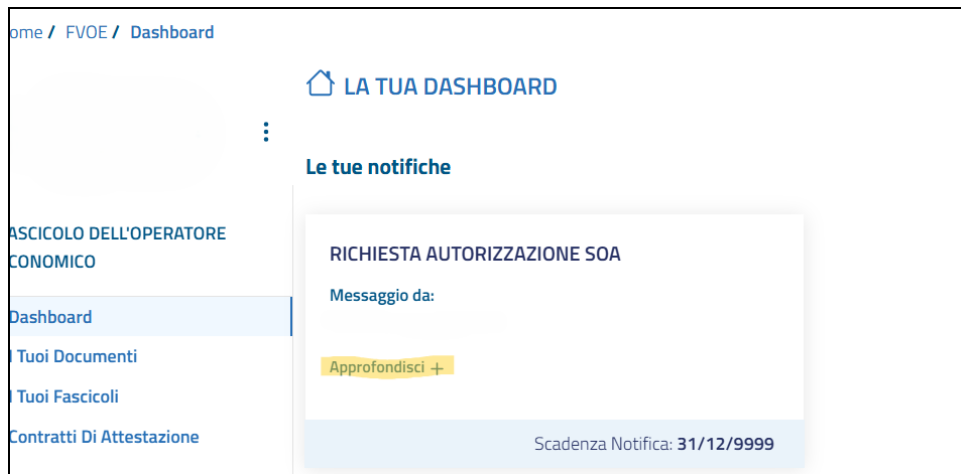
ome / FVOE / Dashboard

LA TUA DASHBOARD

Le tue notifiche

ASCICOLO DELL'OPERATORE CONOMICO

Dashboard
I Tuoi Documenti
I Tuoi Fascicoli
Contratti Di Attestazione

RICHIESTA AUTORIZZAZIONE SOA

Messaggio da:

Approfondisci +

Scadenza Notifica: 31/12/9999